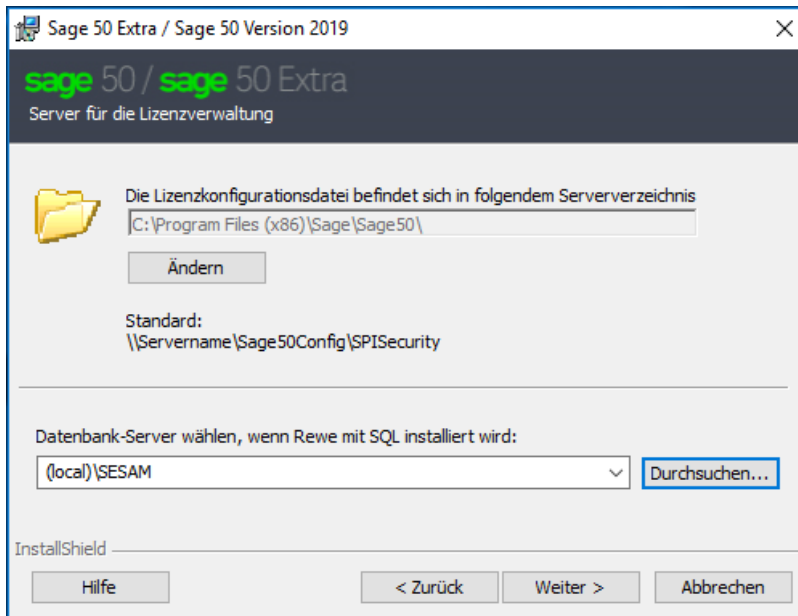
Sage 50 Extra / Sage 50 Version 2019

sage 50 / sage 50 Extra

Server für die Lizenzverwaltung

Die Lizenzkonfigurationsdatei befindet sich in folgendem Serververzeichnis

C:\Program Files (x86)\Sage\Sage50\

Ändern

Standard:
\\Servername\Sage50Config\SPISecurity

Datenbank-Server wählen, wenn Rewe mit SQL installiert wird:

(local)\SESAM

Durchsuchen...

InstallShield

Hilfe

< Zurück

Weiter >

Abbrechen